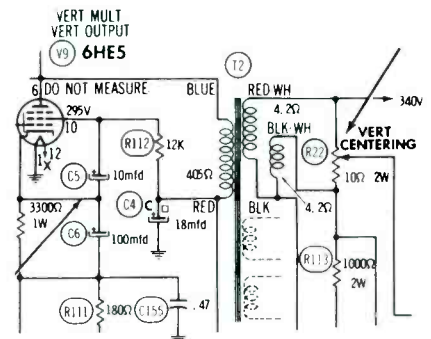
VERT MULT
VERT OUTPUT
V9 6HE5
6 DO NOT MEASURE
295V
10
1
12
T2
BLUE
RED WH
4.2Ω
BLK-WH
340V
VERT CENTERING
R112 12K
C5 10mfd
405Ω
R22 10Ω 2W
4.2Ω
3300Ω 1W
C4 C 18mfd
RED
BLK
C6 100mfd
R113 1000Ω 2W
R111 180Ω C155 .47